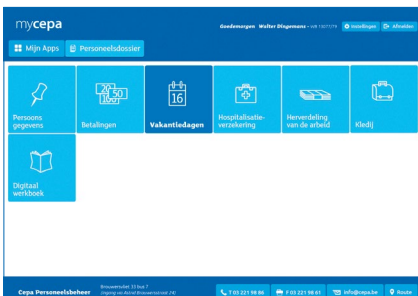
mycepa

Goedemorgen Walter Dingemans - HR 10/11/19 Instellingen Afmelden

Mijn Apps Personeelsdossier

Persoons gegevens

20 50

Betalingen

16

Vakantiedagen

Hospitalisatie-verzekering

Herverdeling van de arbeid

Kledij

Digitaal werkboek

Cepa Personeelsbeheer Brouwersvliet 33 bus 7 (ingang via Adriel Brouwersstraat 24)

T 03 221 98 86 F 03 221 98 61 info@cepa.be Route